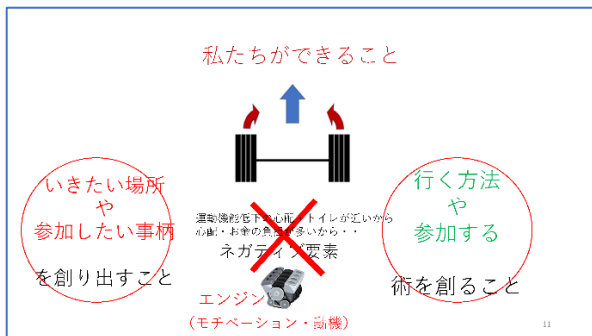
私たちができること

いきたい場所
や
参加したい事柄

を創り出すこと

運動機能低下心配・トイレが近いから
心配・お金の負担が多いから・・
ネガティブ要素

エンジン
（モチベーション・動機）

行く方法
や
参加する

術を創ること

11